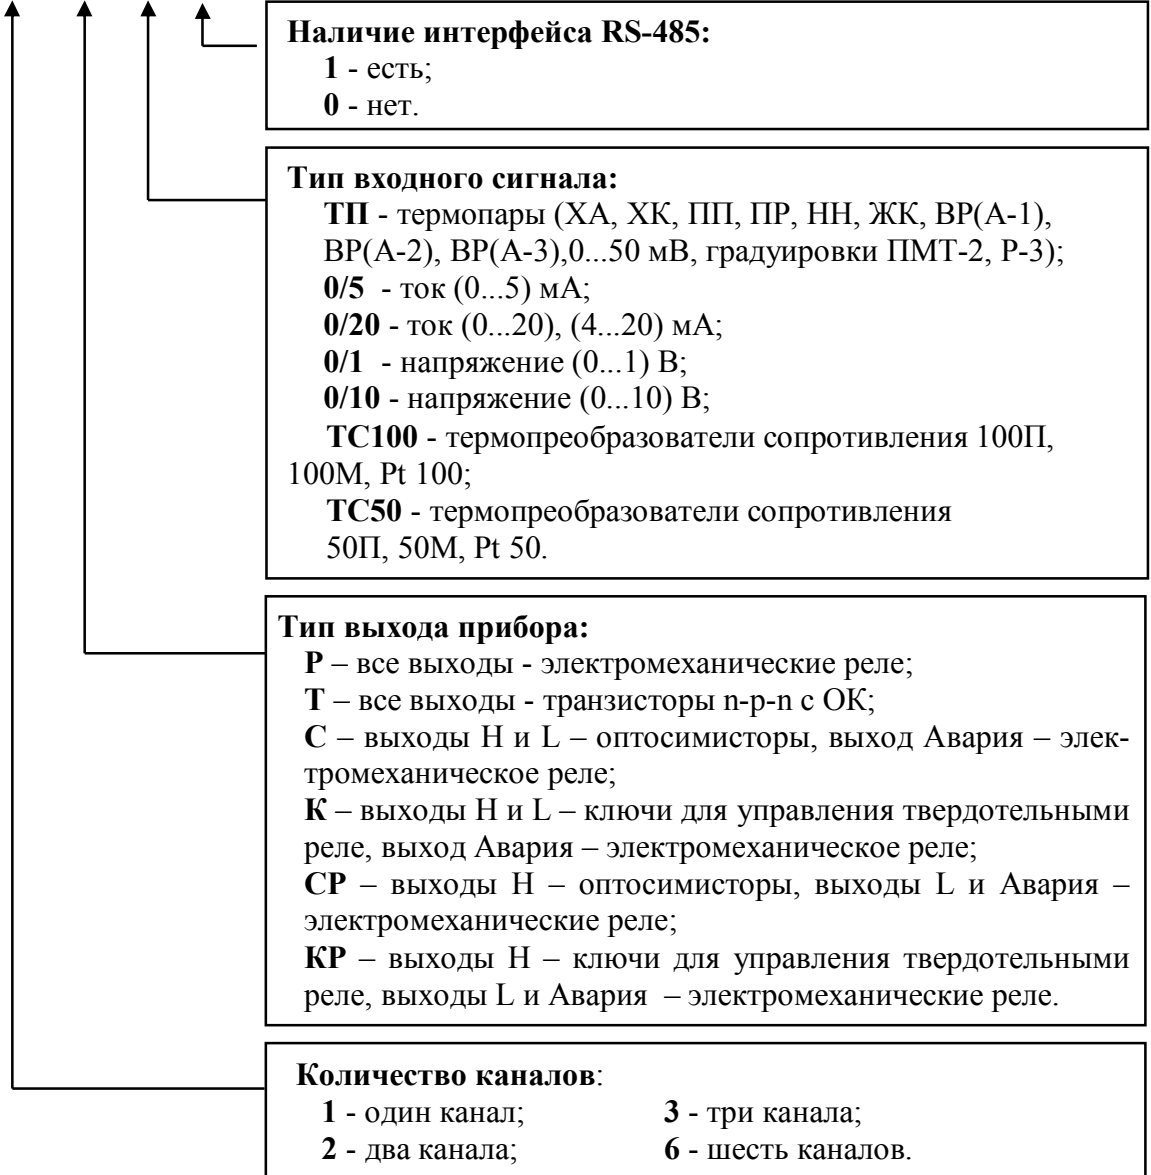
Наличие интерфейса RS-485:
1 - есть;
0 - нет.

Тип входного сигнала:
ТП - термопары (ХА, ХК, ПП, ПР, НН, ЖК, ВР(А-1), ВР(А-2), ВР(А-3),0...50 мВ, градуировки ПМТ-2, Р-3);
0/5 - ток (0...5) мА;
0/20 - ток (0...20), (4...20) мА;
0/1 - напряжение (0...1) В;
0/10 - напряжение (0...10) В;
ТС100 - термопреобразователи сопротивления 100П, 100М, Pt 100;
ТС50 - термопреобразователи сопротивления 50П, 50М, Pt 50.

Тип выхода прибора:
Р – все выходы - электромеханические реле;
Т – все выходы - транзисторы n-p-n с ОК;
С – выходы Н и L – оптосимисторы, выход Авария – электромеханическое реле;
К – выходы Н и L – ключи для управления твердотельными реле, выход Авария – электромеханическое реле;
СР – выходы Н – оптосимисторы, выходы L и Авария – электромеханические реле;
КР – выходы Н – ключи для управления твердотельными реле, выходы L и Авария – электромеханические реле.

Количество каналов:
1 - один канал;
3 - три канала;
2 - два канала;
6 - шесть каналов.